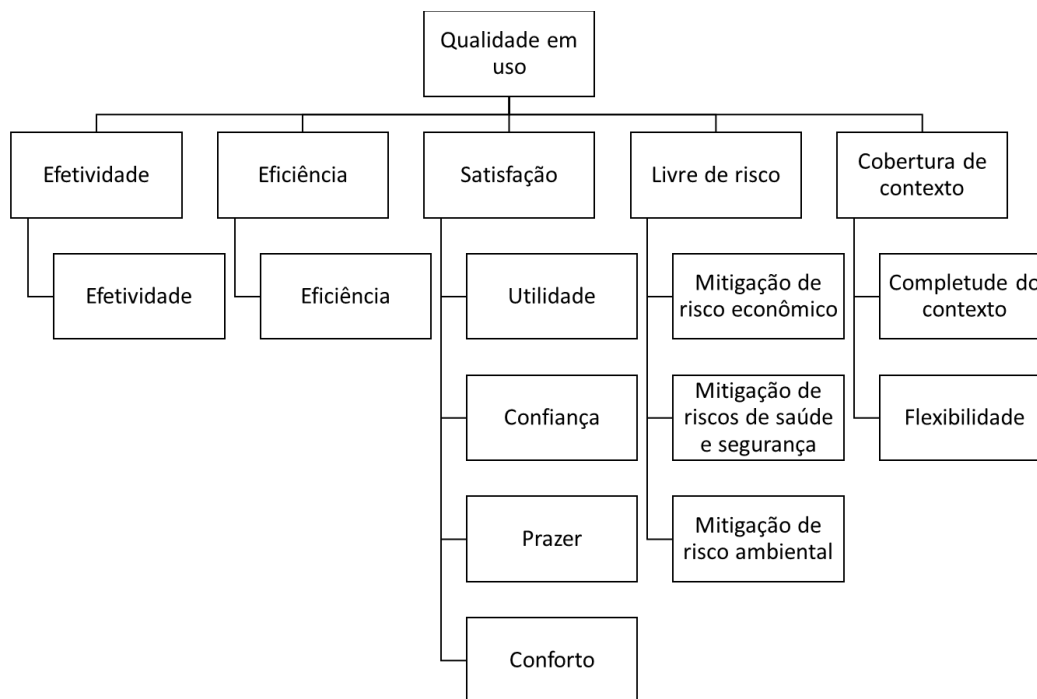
Qualidade em uso

Efetividade

Efetividade

Eficiência

Eficiência

Satisfação

Utilidade

Confiança

Prazer

Conforto

Livre de risco

Mitigação de risco econômico

Mitigação de riscos de saúde e segurança

Mitigação de risco ambiental

Cobertura de contexto

Completude do contexto

Flexibilidade